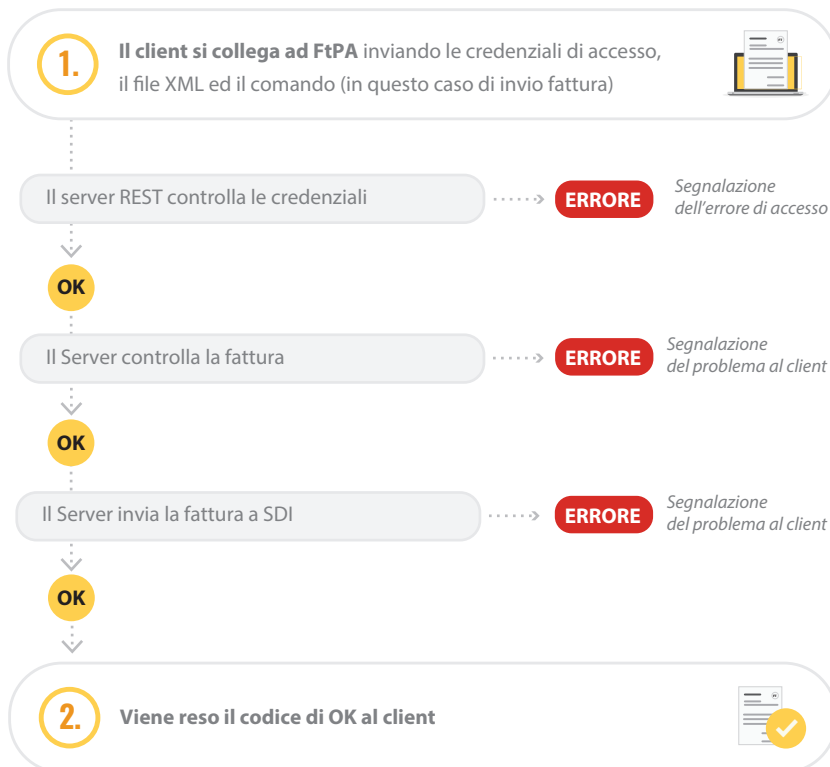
1. **Il client si collega ad FtPA** inviando le credenziali di accesso, il file XML ed il comando (in questo caso di invio fattura)

Il server REST controlla le credenziali

ERRORE

*Segnalazione dell'errore di accesso*

OK

Il Server controlla la fattura

ERRORE

*Segnalazione del problema al client*

OK

Il Server invia la fattura a SDI

ERRORE

*Segnalazione del problema al client*

OK

2. **Viene reso il codice di OK al client**